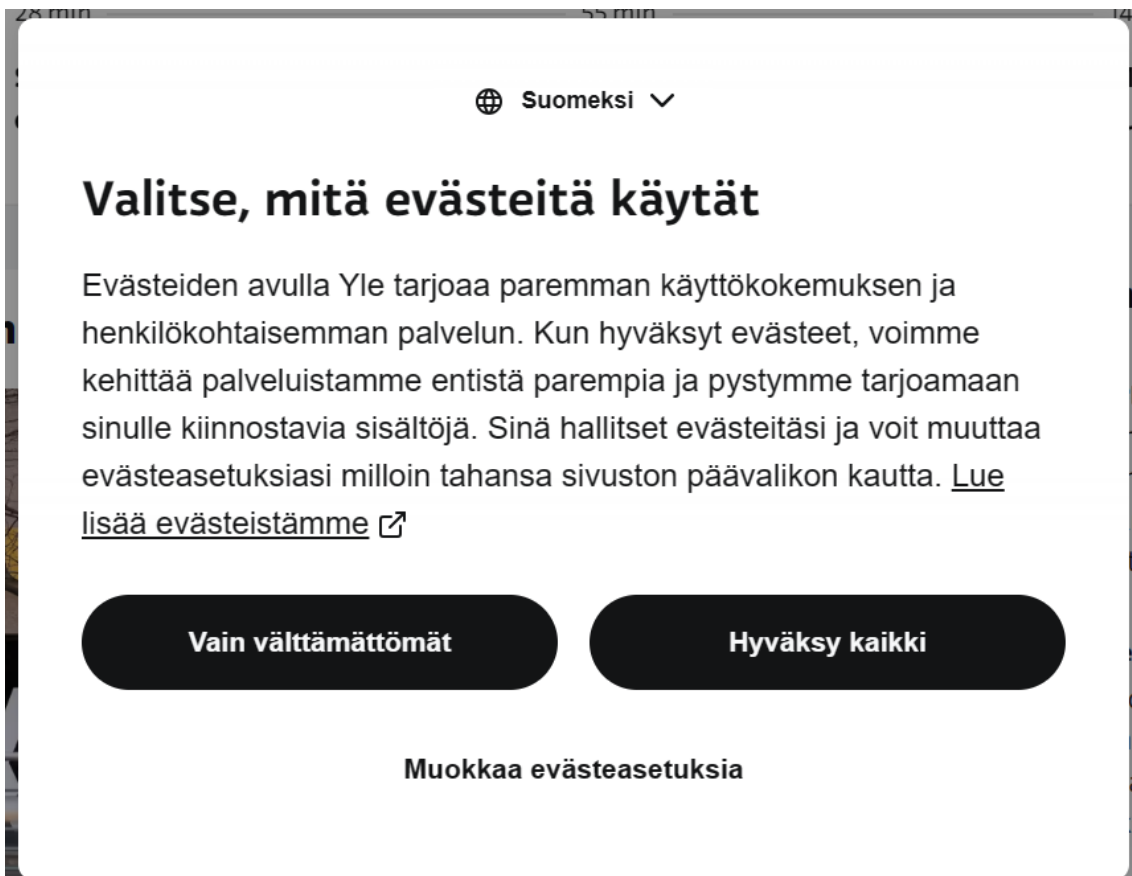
28 min 55 min

Suomeksi

Valitse, mitä evästeitä käytät

Evästeiden avulla Yle tarjoaa paremman käyttökokemuksen ja henkilökohtaisemman palvelun. Kun hyväksyt evästeet, voimme kehittää palveluistamme entistä parempia ja pystymme tarjoamaan sinulle kiinnostavia sisältöjä. Sinä hallitset evästeitäsi ja voit muuttaa evästeasetuksiasi milloin tahansa sivuston päävalikon kautta. Lue lisää evästeistämme

Vain välttämättömät

Hyväksy kaikki

Muokkaa evästeasetuksia